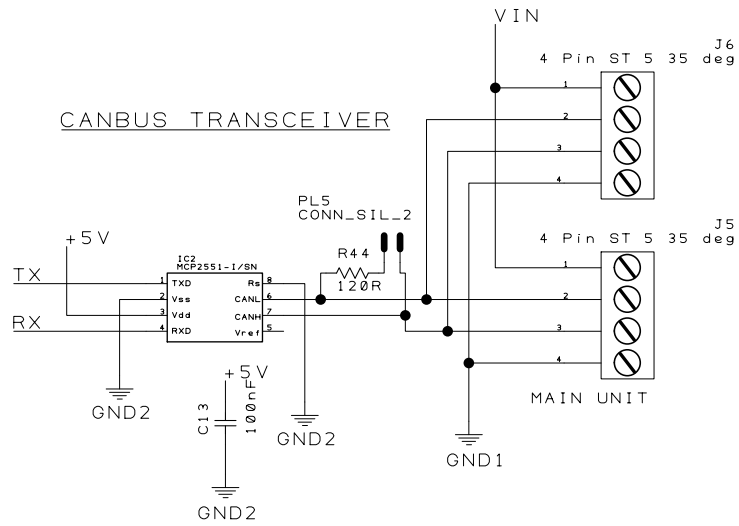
VIN

J6
4 Pin ST 5 35 deg

1
2
3
4

CANBUS TRANSCEIVER

PL5
CONN_SIL_2

J5
4 Pin ST 5 35 deg

+5V

IC2
MCP2551-I/SN

R44
120R

TX
1 TXD
2 Vss
3 Vdd
4 RXD
RX

8 Rs
6 CANL
7 CANH
5 Vref

1
2
3
4

+5V

GND2

C13
100nF

GND2

MAIN UNIT

GND1

GND2